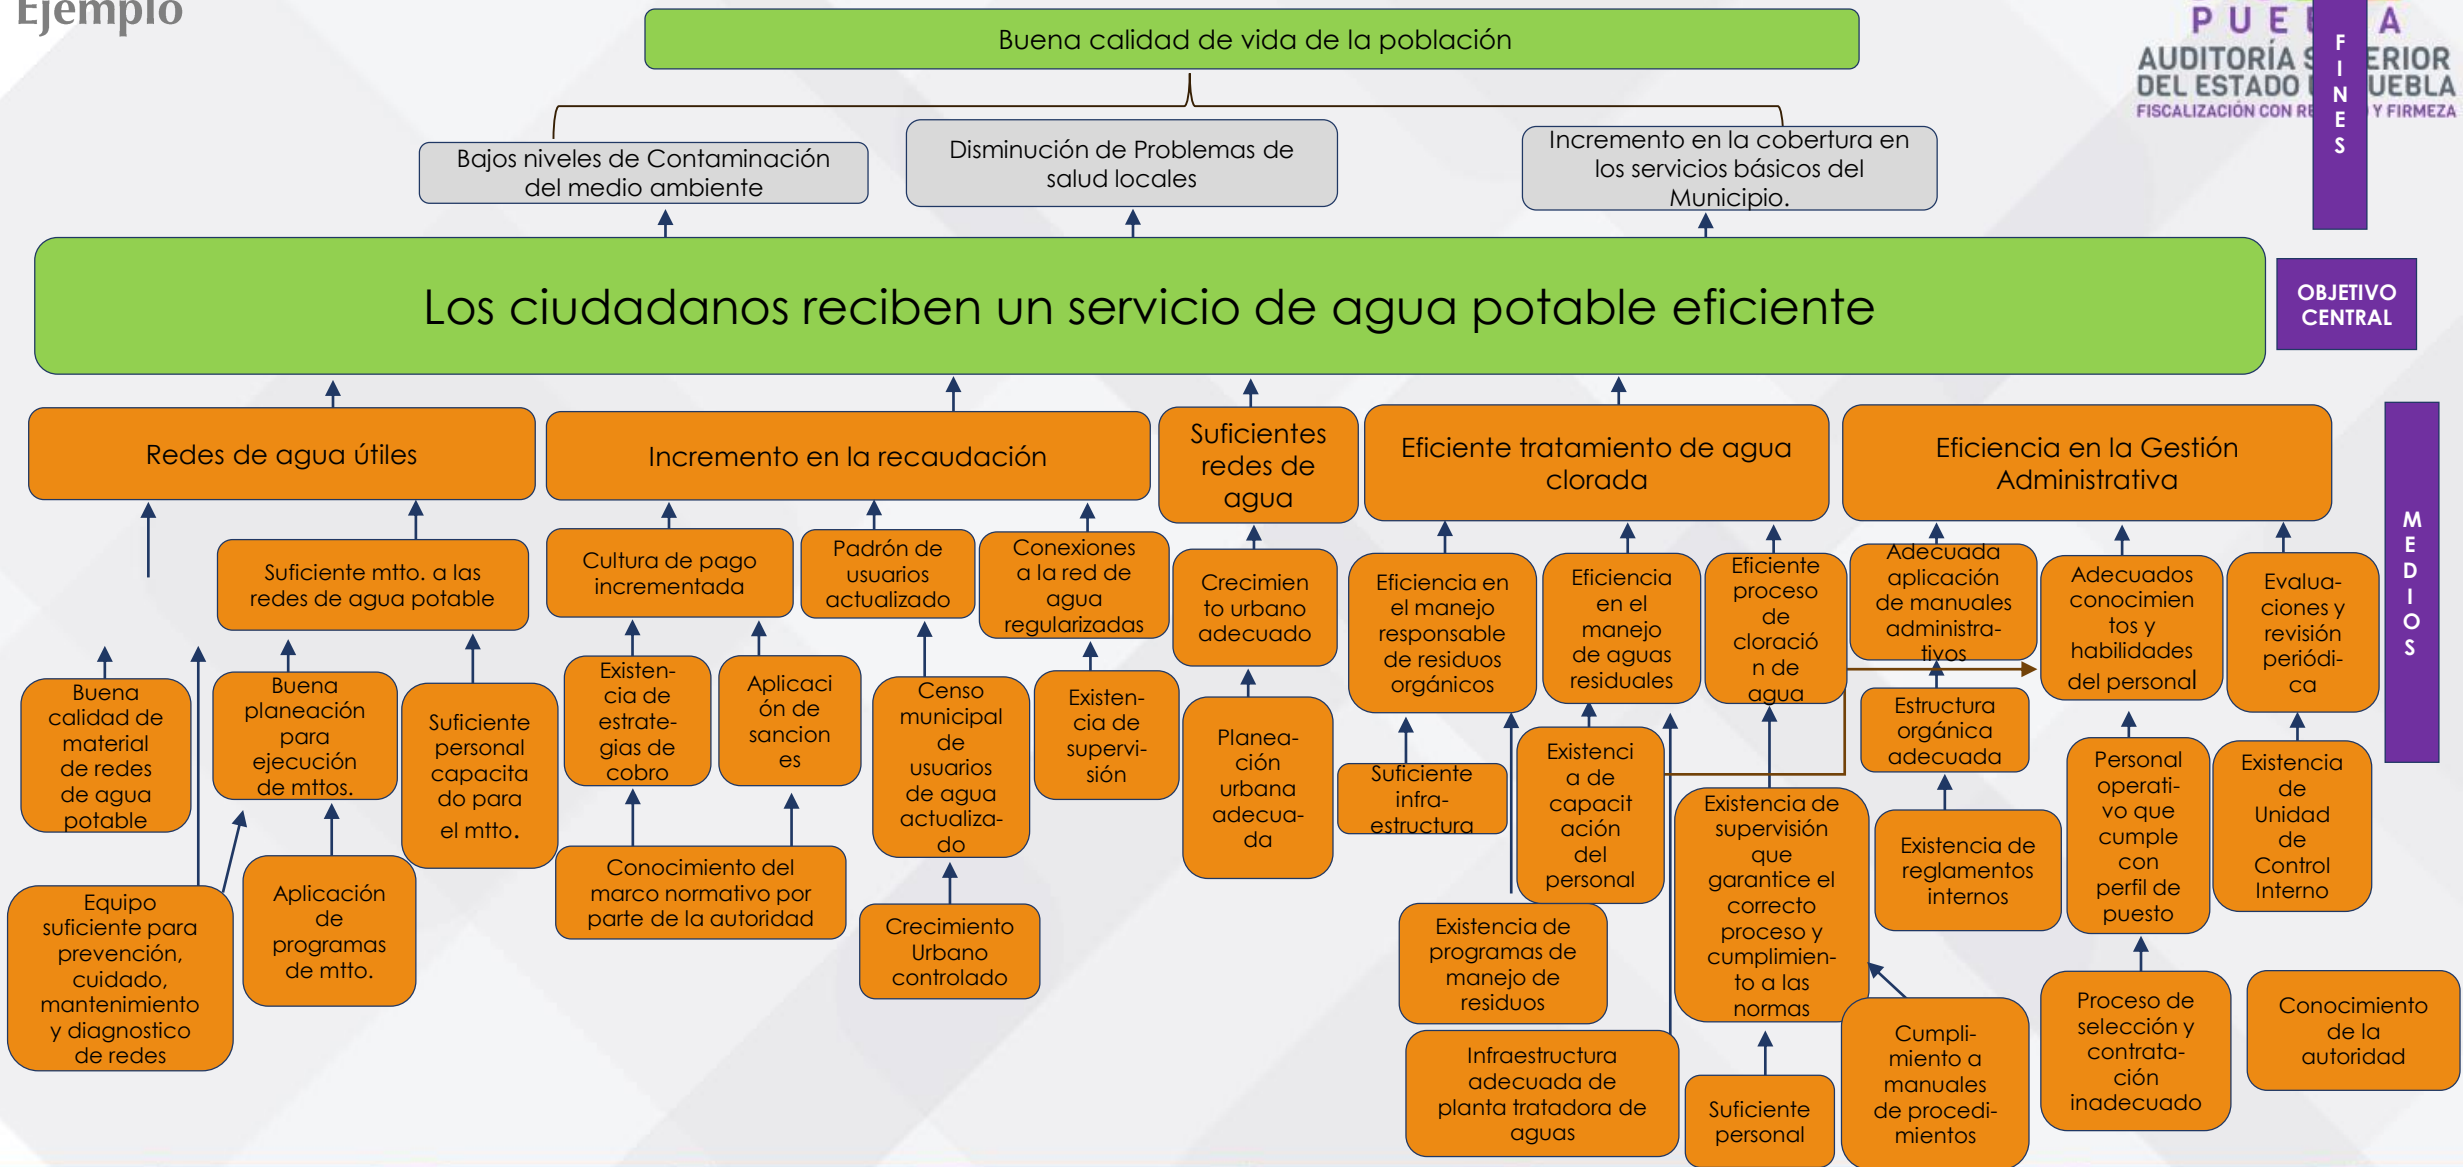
Ejemplo

PUE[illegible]A
AUDITORÍA S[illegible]ERIOR DEL ESTADO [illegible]UEBLA
FISCALIZACIÓN CON R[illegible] Y FIRMEZA

FINES

Buena calidad de vida de la población

Bajos niveles de Contaminación del medio ambiente

Disminución de Problemas de salud locales

Incremento en la cobertura en los servicios básicos del Municipio.

Los ciudadanos reciben un servicio de agua potable eficiente

OBJETIVO CENTRAL

MEDIOS

Redes de agua útiles

Incremento en la recaudación

Suficientes redes de agua

Eficiente tratamiento de agua clorada

Eficiencia en la Gestión Administrativa

Suficiente mtto. a las redes de agua potable

Cultura de pago incrementada

Padrón de usuarios actualizado

Conexiones a la red de agua regularizadas

Crecimiento urbano adecuado

Eficiencia en el manejo responsable de residuos orgánicos

Eficiencia en el manejo de aguas residuales

Eficiente proceso de cloración de agua

Adecuada aplicación de manuales administrativos

Adecuados conocimientos y habilidades del personal

Evaluaciones y revisión periódica

Buena calidad de material de redes de agua potable

Buena planeación para ejecución de mttos.

Suficiente personal capacitado para el mtto.

Existencia de estrategias de cobro

Aplicación de sanciones

Censo municipal de usuarios de agua actualizado

Existencia de supervisión

Planeación urbana adecuada

Suficiente infraestructura

Existencia de capacitación del personal

Estructura orgánica adecuada

Personal operativo que cumple con perfil de puesto

Existencia de Unidad de Control Interno

Equipo suficiente para prevención, cuidado, mantenimiento y diagnostico de redes

Aplicación de programas de mtto.

Conocimiento del marco normativo por parte de la autoridad

Crecimiento Urbano controlado

Existencia de programas de manejo de residuos

Existencia de supervisión que garantice el correcto proceso y cumplimiento a las normas

Existencia de reglamentos internos

Infraestructura adecuada de planta tratadora de aguas

Suficiente personal

Cumplimiento a manuales de procedimientos

Proceso de selección y contratación inadecuado

Conocimiento de la autoridad